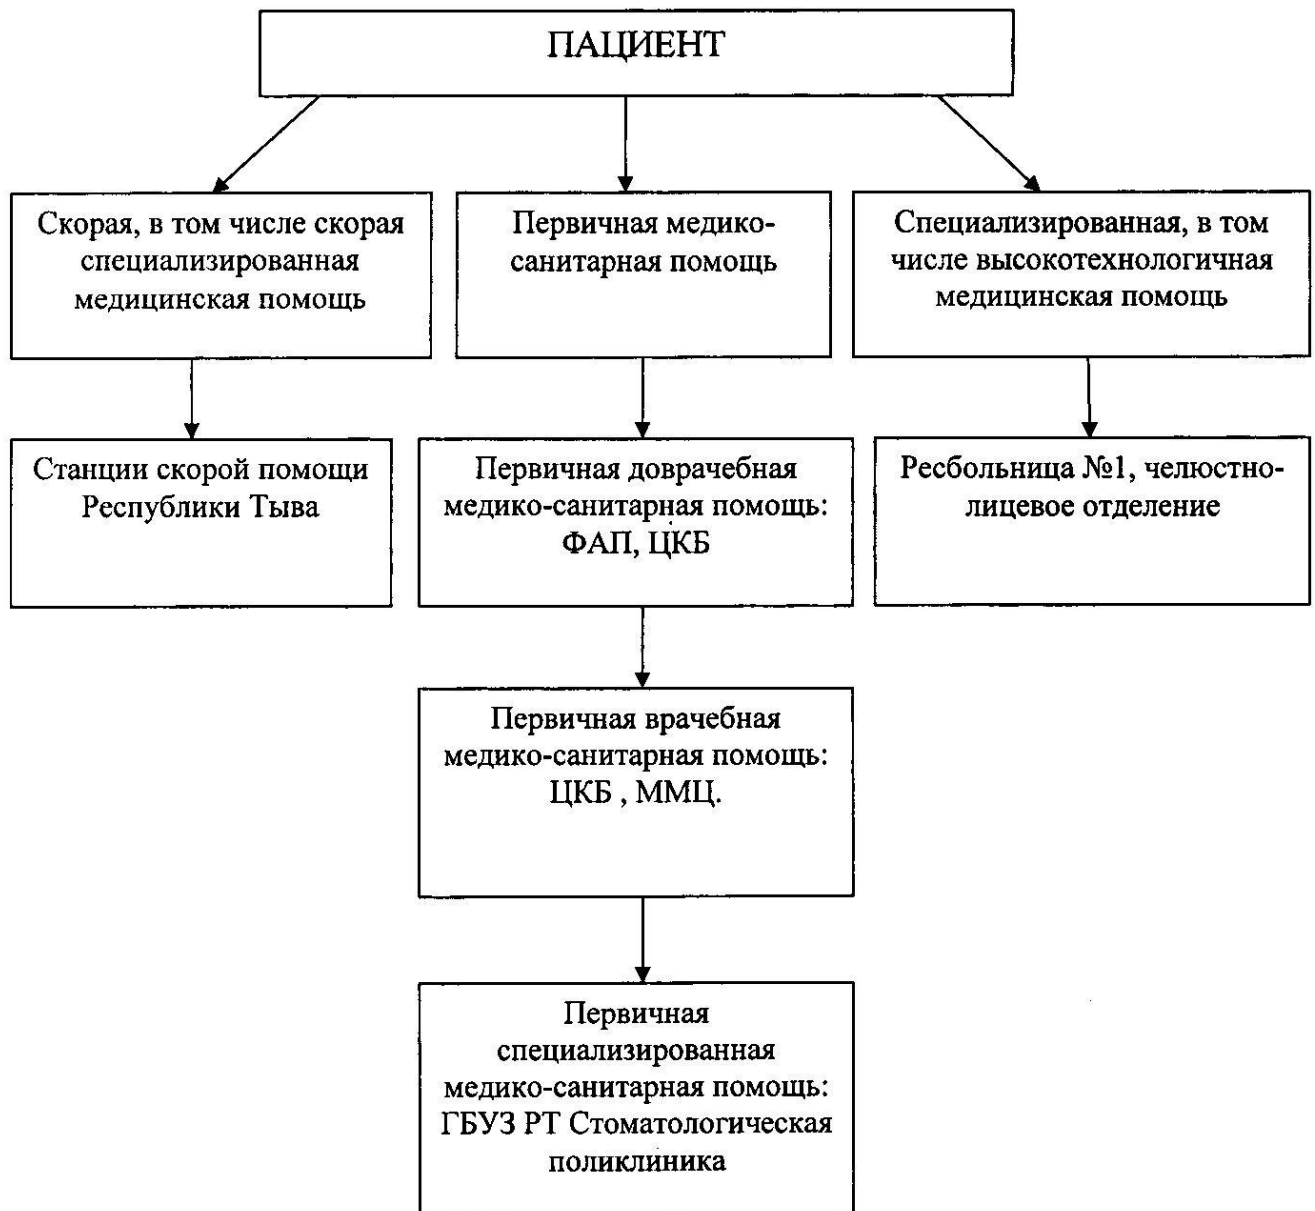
ПАЦИЕНТ

Скорая, в том числе скорая специализированная медицинская помощь

Первичная медико-санитарная помощь

Специализированная, в том числе высокотехнологичная медицинская помощь

Станции скорой помощи Республики Тыва

Первичная доврачебная медико-санитарная помощь: ФАП, ЦКБ

Ресбольница №1, челюстно-лицевое отделение

Первичная врачебная медико-санитарная помощь: ЦКБ , ММЦ.

Первичная специализированная медико-санитарная помощь: ГБУЗ РТ Стоматологическая поликлиника